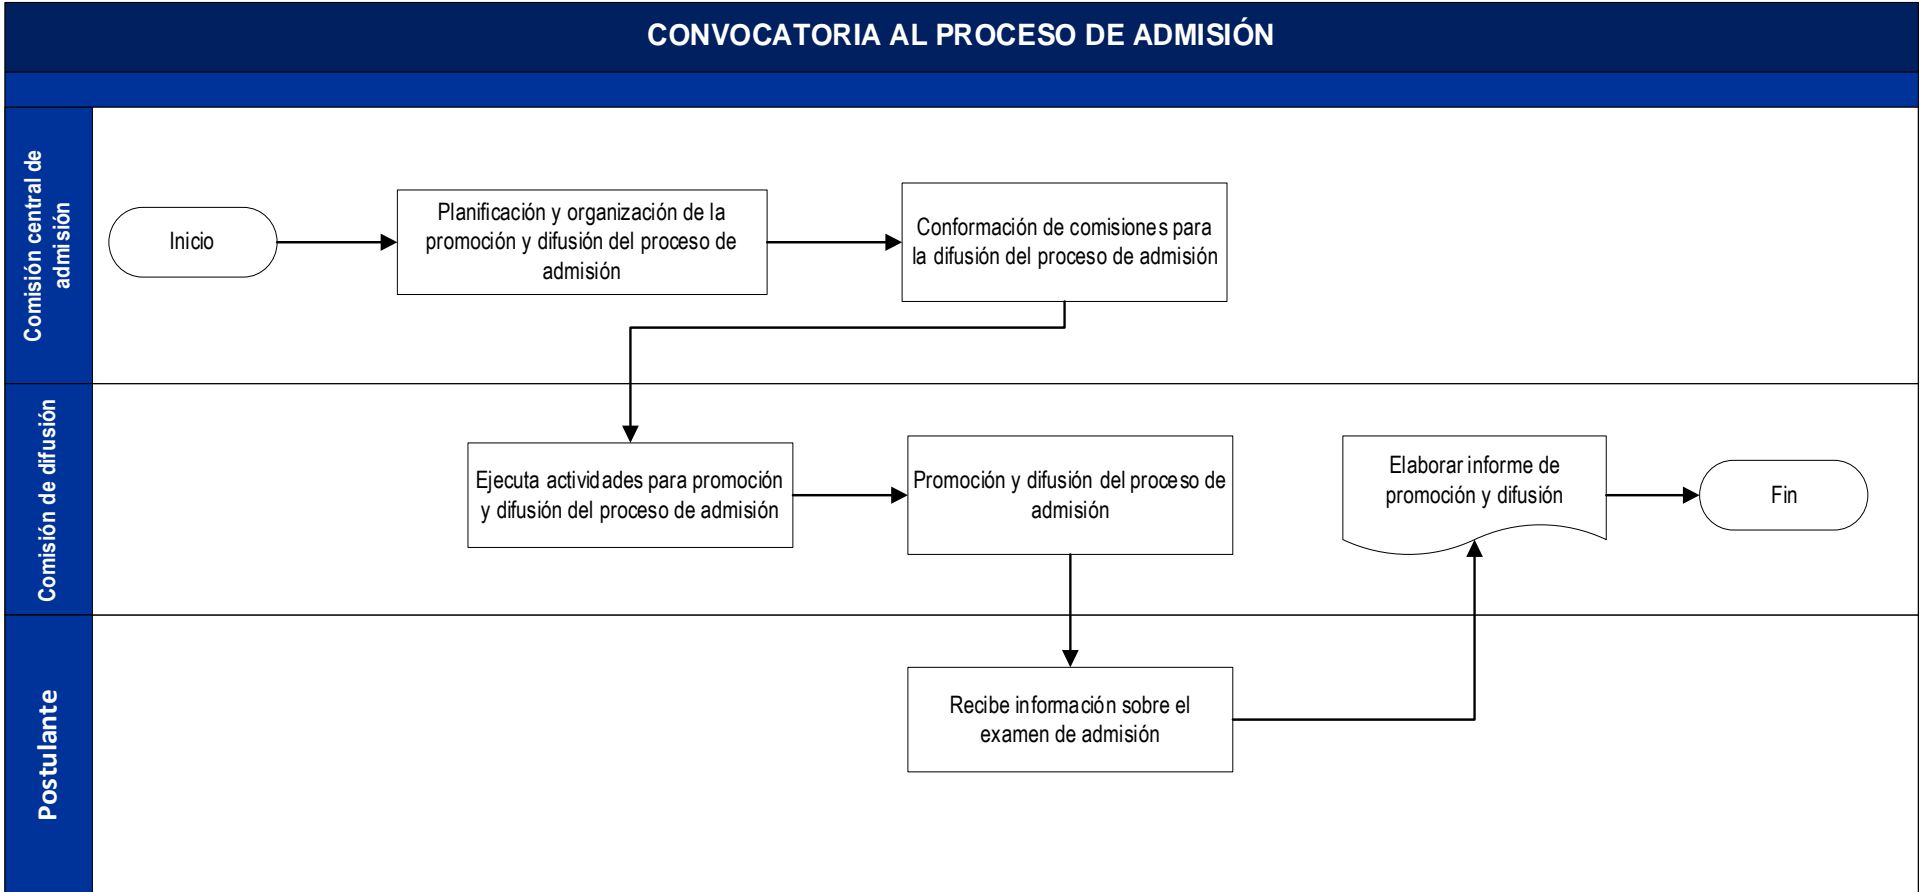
CONVOCATORIA AL PROCESO DE ADMISIÓN

Comisión central de admisión

Inicio

Planificación y organización de la promoción y difusión del proceso de admisión

Conformación de comisiones para la difusión del proceso de admisión

Comisión de difusión

Ejecuta actividades para promoción y difusión del proceso de admisión

Promoción y difusión del proceso de admisión

Elaborar informe de promoción y difusión

Fin

Postulante

Recibe información sobre el examen de admisión